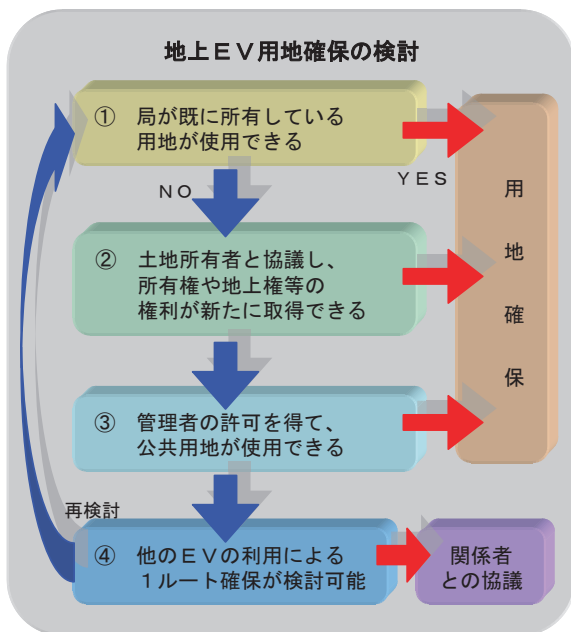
地上ＥＶ用地確保の検討

① 局が既に所有している用地が使用できる

ＮＯ

ＹＥＳ

用地確保

② 土地所有者と協議し、所有権や地上権等の権利が新たに取得できる

③ 管理者の許可を得て、公共用地が使用できる

再検討

④ 他のＥＶの利用による１ルート確保が検討可能

関係者との協議